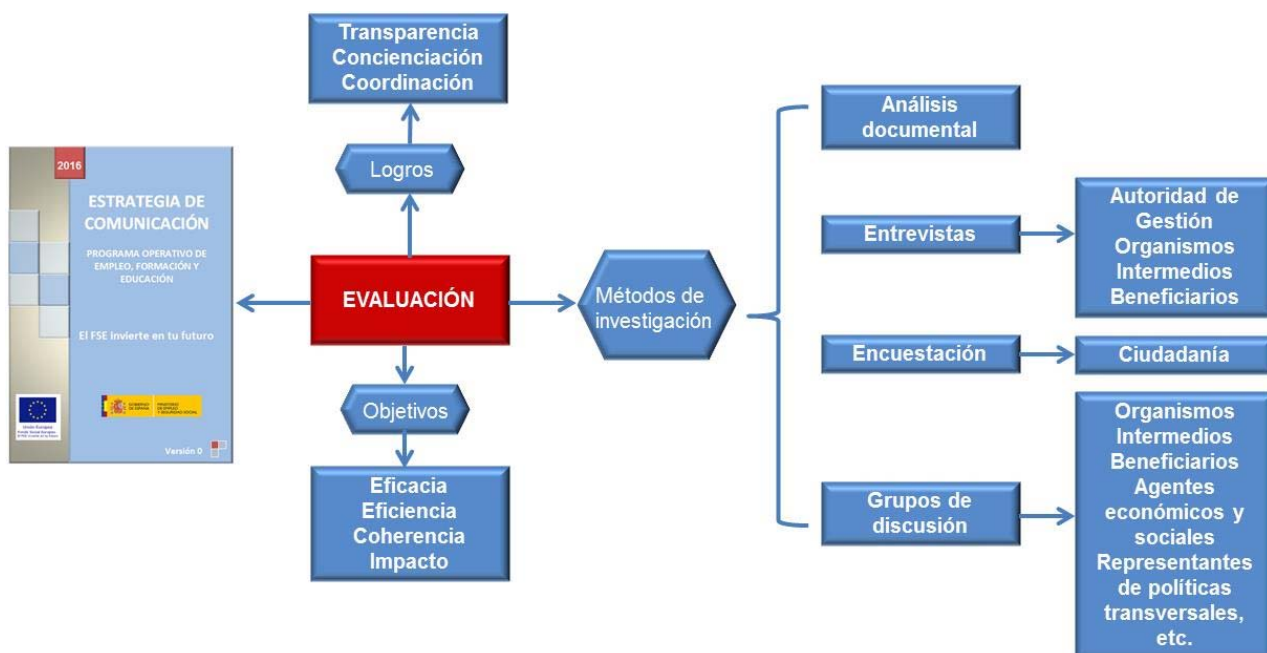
2016

ESTRATEGIA DE COMUNICACIÓN

PROGRAMA OPERATIVO DE EMPLEO, FORMACIÓN Y EDUCACIÓN

El FSE invierte en tu futuro

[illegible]

Versión 0

Transparencia Concienciación Coordinación

Logros

EVALUACIÓN

Objetivos

Eficacia Eficiencia Coherencia Impacto

Métodos de investigación

Análisis documental

Entrevistas

Autoridad de Gestión Organismos Intermedios Beneficiarios

Encuestación

Ciudadanía

Grupos de discusión

Organismos Intermedios Beneficiarios Agentes económicos y sociales Representantes de políticas transversales, etc.